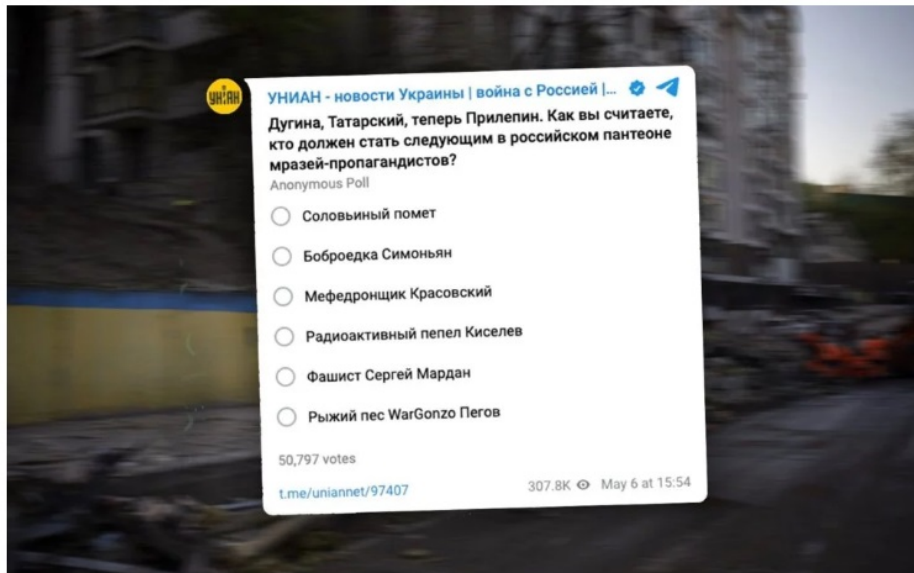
УНІАН

УНИАН - новости Украины | война с Россией |...

Дугина, Татарский, теперь Прилепин. Как вы считаете, кто должен стать следующим в российском пантеоне мразей-пропагандистов?

Anonymous Poll

Соловьиный помет

Боброедка Симоньян

Мефедронщик Красовский

Радиоактивный пепел Киселев

Фашист Сергей Мардан

Рыжий пес WarGonzo Пегов

50,797 votes

t.me/uniannet/97407

307.8K May 6 at 15:54